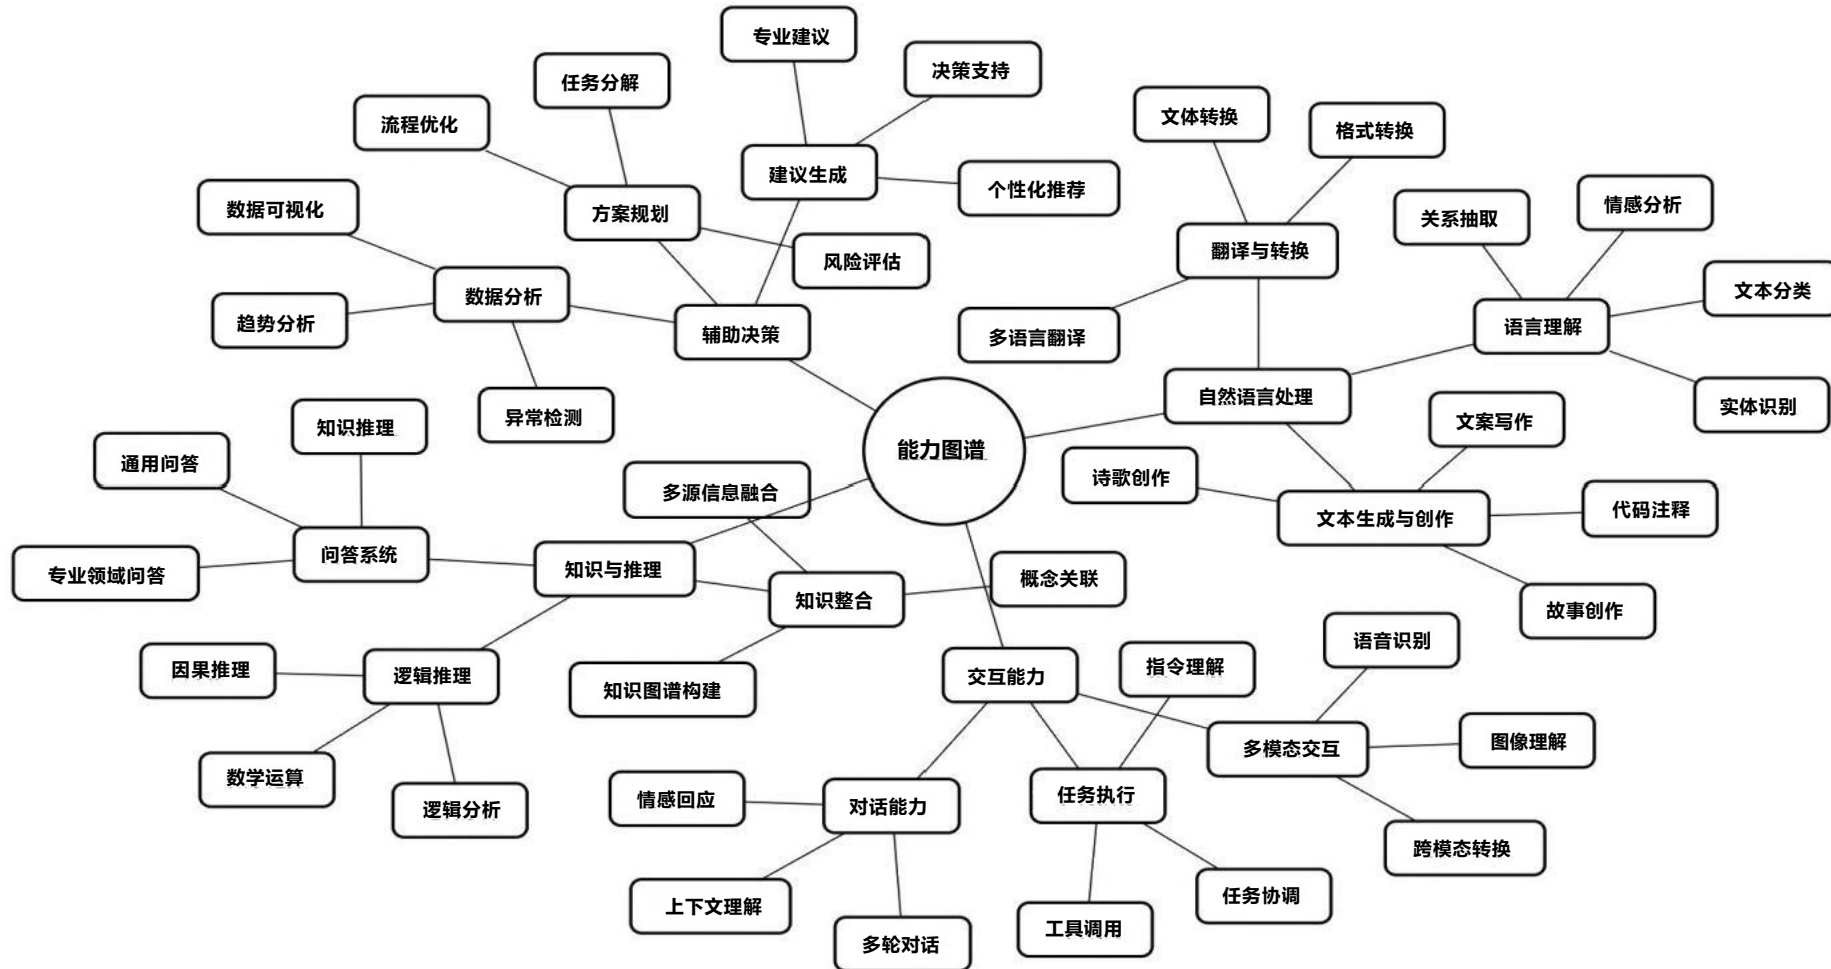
能力图谱

辅助决策
数据分析
数据可视化
趋势分析
异常检测
方案规划
流程优化
任务分解
风险评估
建议生成
专业建议
决策支持
个性化推荐

自然语言处理
翻译与转换
文体转换
格式转换
多语言翻译
语言理解
关系抽取
情感分析
文本分类
实体识别
文本生成与创作
文案写作
诗歌创作
代码注释
故事创作

知识与推理
问答系统
知识推理
通用问答
专业领域问答
逻辑推理
因果推理
数学运算
逻辑分析
知识整合
多源信息融合
概念关联
知识图谱构建

交互能力
对话能力
情感回应
上下文理解
多轮对话
任务执行
指令理解
工具调用
任务协调
多模态交互
语音识别
图像理解
跨模态转换